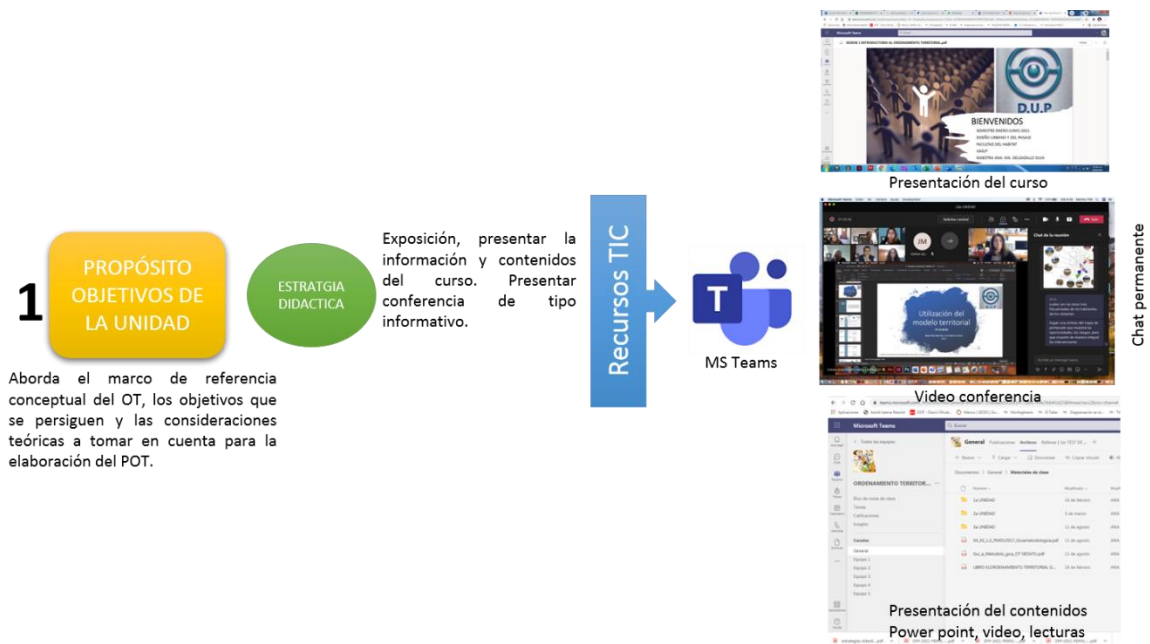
1

PROPÓSITO OBJETIVOS DE LA UNIDAD

Aborda el marco de referencia conceptual del OT, los objetivos que se persiguen y las consideraciones teóricas a tomar en cuenta para la elaboración del POT.

ESTRATGIA DIDACTICA

Exposición, presentar la información y contenidos del curso. Presentar conferencia de tipo informativo.

Recursos TIC

MS Teams

Microsoft Teams

D.U.P

BIENVENIDOS

Presentación del curso

Utilización del modelo territorial

Video conferencia

Chat permanente

Microsoft Teams

General Publicaciones Archivos

ORDENAMIENTO TERRITOR...

Documentos > General > Materiales de clase

1a UNIDAD

2a UNIDAD

3a UNIDAD

Presentación del contenidos
Power point, video, lecturas